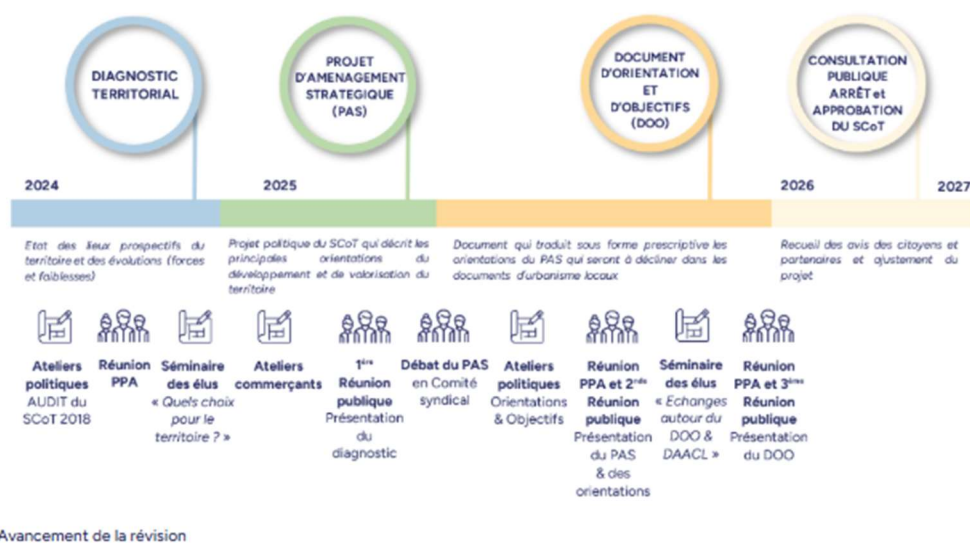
DIAGNOSTIC TERRITORIAL

PROJET D'AMENAGEMENT STRATEGIQUE (PAS)

DOCUMENT D'ORIENTATION ET D'OBJECTIFS (DOO)

CONSULTATION PUBLIQUE ARRÊT et APPROBATION DU SCoT

2024

2025

2026

2027

Etat des lieux prospectifs du territoire et des évolutions (forces et faiblesses)

Projet politique du SCoT qui décrit les principales orientations du développement et de valorisation du territoire

Document qui traduit sous forme prescriptive les orientations du PAS qui seront à décliner dans les documents d'urbanisme locaux

Recueil des avis des citoyens et partenaires et ajustement du projet

Ateliers politiques AUDIT du SCoT 2018

Réunion PPA

Séminaire des élus « Quels choix pour le territoire ? »

Ateliers commerçants

1ère Réunion publique Présentation du diagnostic

Débat du PAS en Comité syndical

Ateliers politiques Orientations & Objectifs

Réunion PPA et 2nde Réunion publique Présentation du PAS & des orientations

Séminaire des élus « Echanges autour du DOO & DAACL »

Réunion PPA et 3ème Réunion publique Présentation du DOO

Avancement de la révision